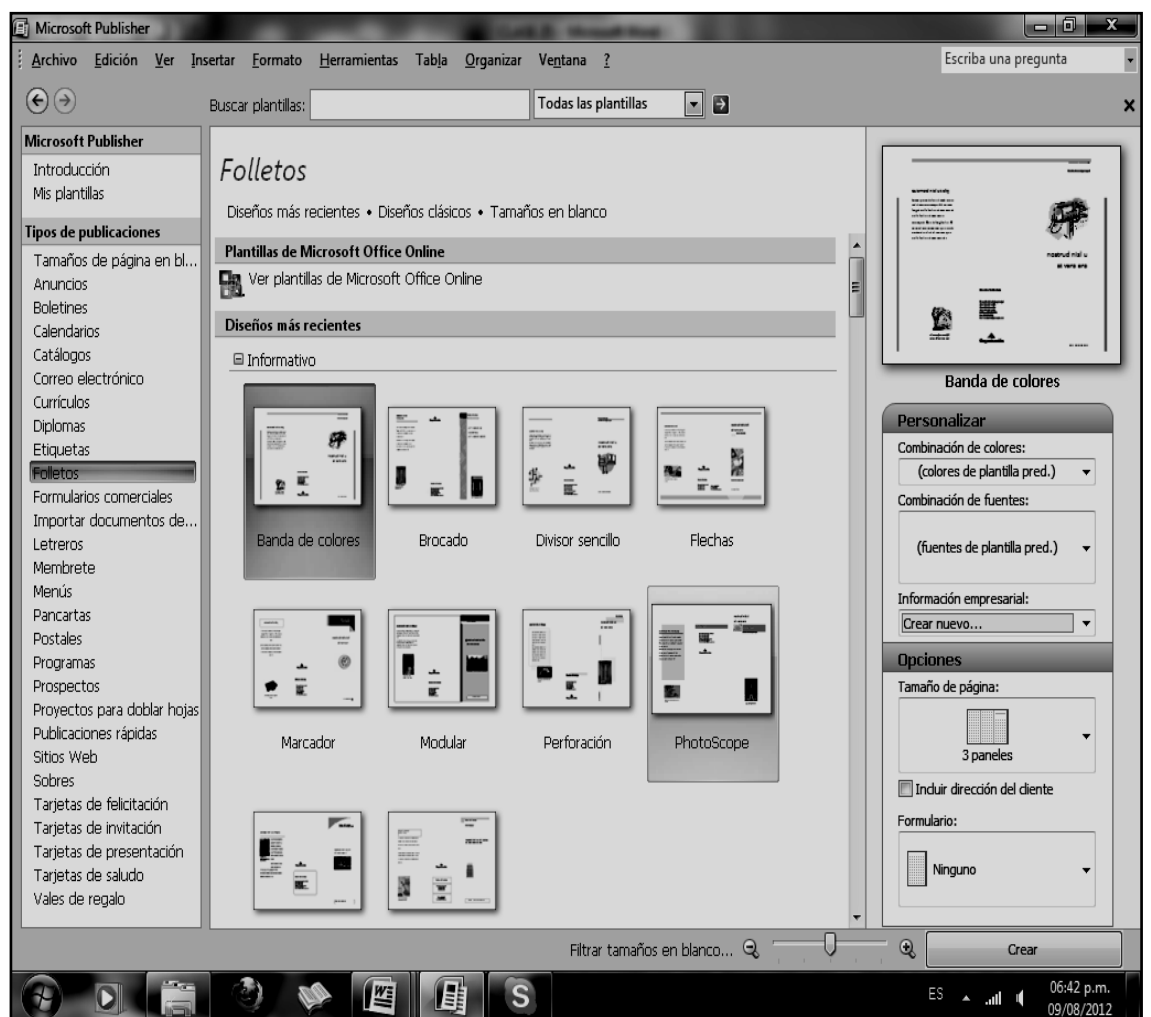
Microsoft Publisher

Archivo Edición Ver Insertar Formato Herramientas Tabla Organizar Ventana ?

Escriba una pregunta

Buscar plantillas: Todas las plantillas

Microsoft Publisher
Introducción
Mis plantillas

Tipos de publicaciones
Tamaños de página en bl...
Anuncios
Boletines
Calendarios
Catálogos
Correo electrónico
Currículos
Diplomas
Etiquetas
Folletos
Formularios comerciales
Importar documentos de...
Letreros
Membrete
Menús
Pancartas
Postales
Programas
Prospectos
Proyectos para doblar hojas
Publicaciones rápidas
Sitios Web
Sobres
Tarjetas de felicitación
Tarjetas de invitación
Tarjetas de presentación
Tarjetas de saludo
Vales de regalo

Folletos

Diseños más recientes • Diseños clásicos • Tamaños en blanco

Plantillas de Microsoft Office Online
Ver plantillas de Microsoft Office Online

Diseños más recientes
Informativo

Banda de colores
Brocado
Divisor sencillo
Flechas
Marcador
Modular
Perforación
PhotoScope

Banda de colores

Personalizar
Combinación de colores:
(colores de plantilla pred.)
Combinación de fuentes:
(fuentes de plantilla pred.)
Información empresarial:
Crear nuevo...

Opciones
Tamaño de página:
3 paneles
Incluir dirección del cliente
Formulario:
Ninguno

Filtrar tamaños en blanco...

Crear

ES 06:42 p.m. 09/08/2012